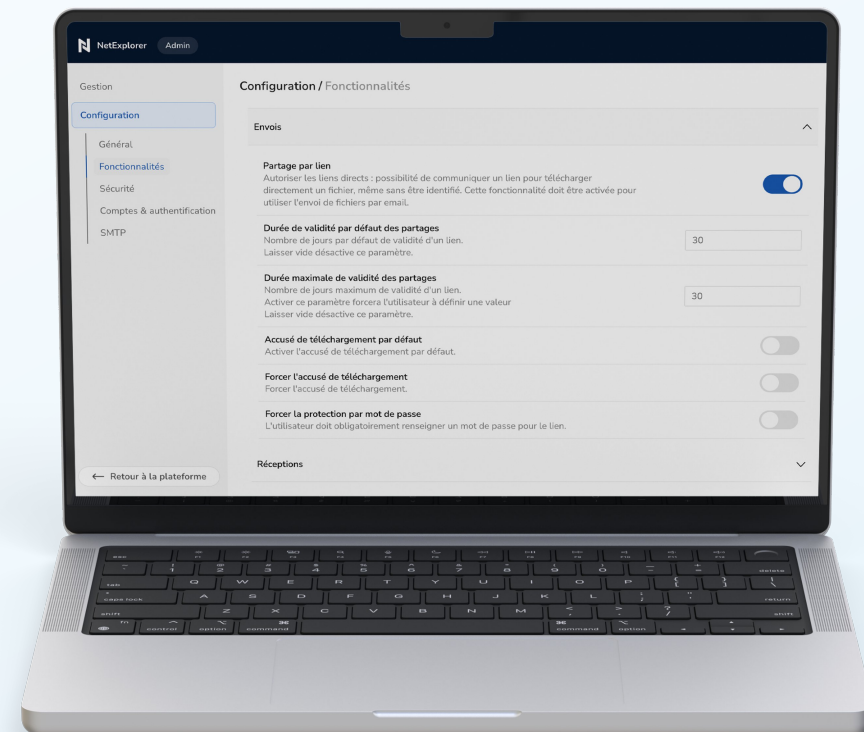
NetExplorer Admin

Gestion
Configuration
Général
Fonctionnalités
Sécurité
Comptes & authentification
SMTP

← Retour à la plateforme

Configuration / Fonctionnalités

Envois

Partage par lien
Autoriser les liens directs : possibilité de communiquer un lien pour télécharger directement un fichier, même sans être identifié. Cette fonctionnalité doit être activée pour utiliser l'envoi de fichiers par email.

Durée de validité par défaut des partages
Nombre de jours par défaut de validité d'un lien.
Laisser vide désactive ce paramètre.
30

Durée maximale de validité des partages
Nombre de jours maximum de validité d'un lien.
Activer ce paramètre forcera l'utilisateur à définir une valeur
Laisser vide désactive ce paramètre.
30

Accusé de téléchargement par défaut
Activer l'accusé de téléchargement par défaut.

Forcer l'accusé de téléchargement
Forcer l'accusé de téléchargement.

Forcer la protection par mot de passe
L'utilisateur doit obligatoirement renseigner un mot de passe pour le lien.

Réceptions